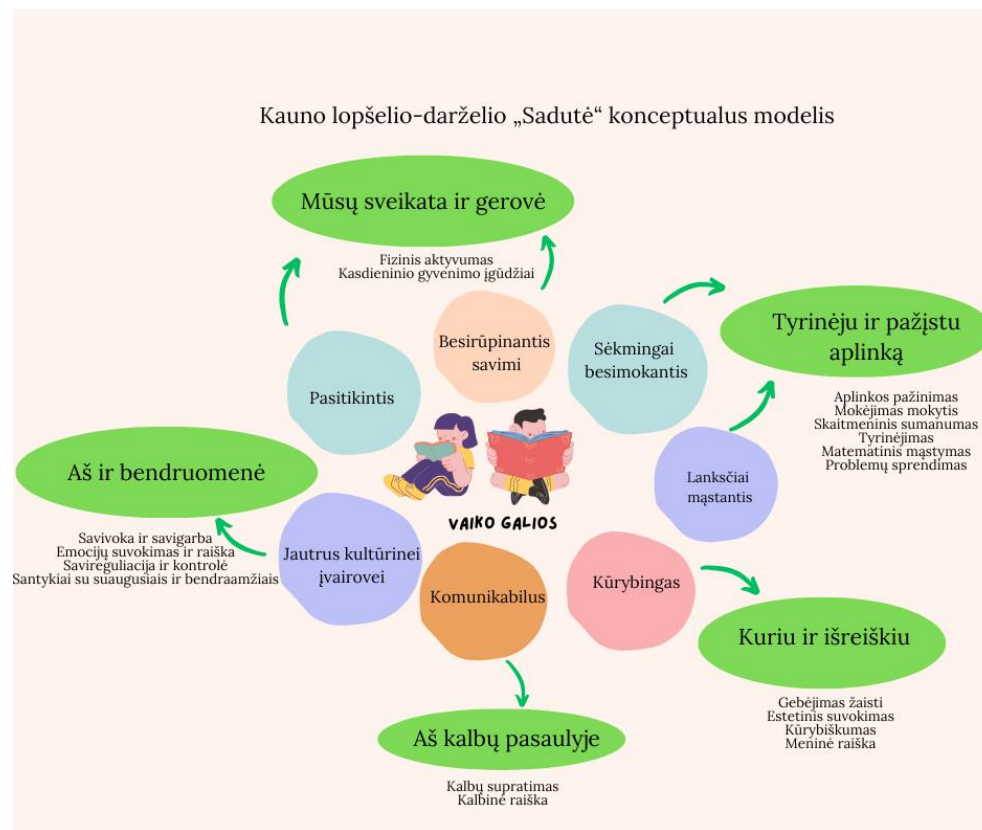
Kauno lopšelio-darželio „Sadutė“ konceptualus modelis

Mūsų sveikata ir gerovė

Fizinis aktyvumas
Kasdieninio gyvenimo įgūdžiai

Besirūpinantis savimi

Sėkmingai besimokantis

Tyrinėju ir pažįstu aplinką

Aplinkos pažinimas
Mokėjimas mokytis
Skaitmeninis sumanumas
Tyrinėjimas
Matematinis mąstymas
Problemų sprendimas

Pasitikintis

Aš ir bendruomenė

Lanksčiai mąstantis

VAIKO GALIOS

Savivoka ir savigarba
Emocijų suvokimas ir raiška
Savireguliacija ir kontrolė
Santykiai su suaugusiais ir bendraamžiais

Jautrus kultūrinei įvairovei

Komunikabilus

Kūrybingas

Kuriu ir išreiškiu

Gebėjimas žaisti
Estetinis suvokimas
Kūrybiškumas
Meninė raiška

Aš kalbų pasaulyje

Kalbų supratimas
Kalbinė raiška